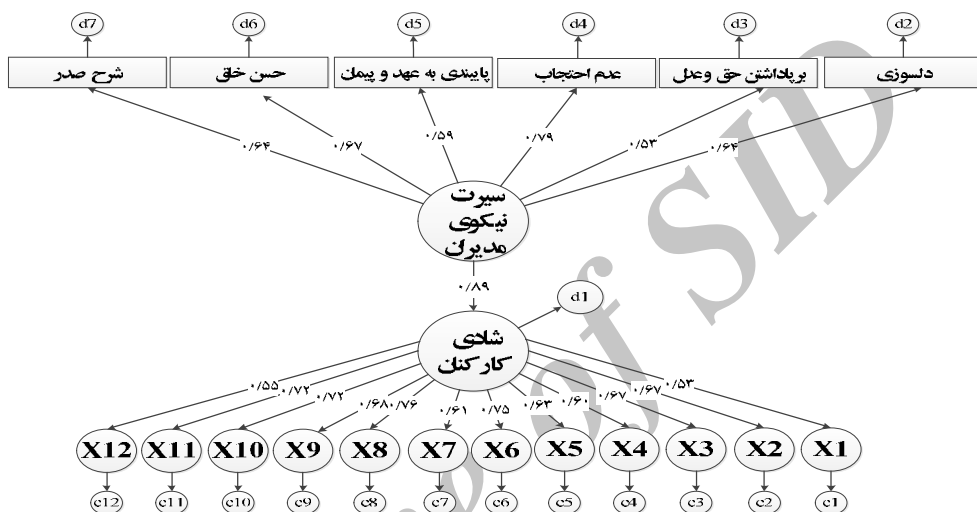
d7 d6 d5 d4 d3 d2

شرح صدر | حسن خلق | پایبندی به عهد و پیمان | عدم احتجاب | برپاداشتن حق و عدل | دلسوزی

۰/۶۴ ۰/۶۷ ۰/۵۹ ۰/۷۹ ۰/۵۳ ۰/۶۴

سیرت نیکوی مدیران

۰/۸۹

d1

شادی کارکنان

۰/۵۵ ۰/۷۲ ۰/۷۲ ۰/۶۸ ۰/۷۶ ۰/۶۱ ۰/۷۵ ۰/۶۳ ۰/۶۰ ۰/۶۷ ۰/۶۷ ۰/۵۳

X12 X11 X10 X9 X8 X7 X6 X5 X4 X3 X2 X1

e12 e11 e10 e9 e8 e7 e6 e5 e4 e3 e2 e1

Archive of SID